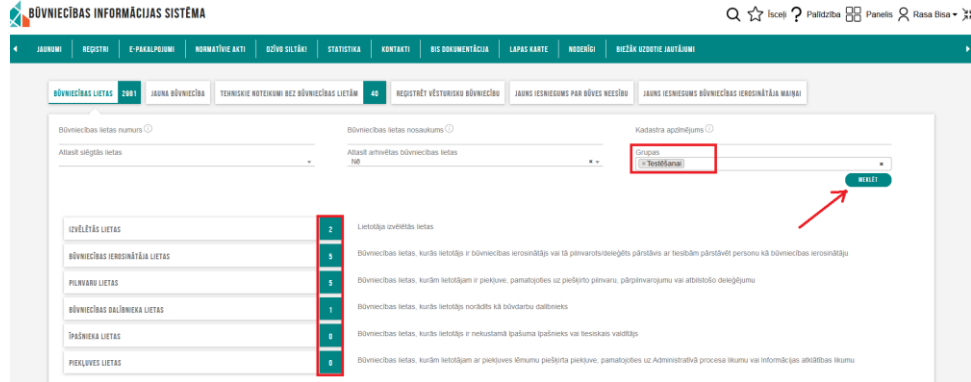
BŪVNIECĪBAS INFORMĀCIJAS SISTĒMA

Īsceļi ? Palīdzība Panelis Rasa Bisa

JAUNUMI | REĢISTRI | E-PAKALPOJUMI | NORMATĪVIE AKTI | DZĪVO SILTĀKI | STATISTIKA | KONTAKTI | BIS DOKUMENTĀCIJA | LAPAS KARTE | NODERĪGI | BIEŽĀK UZDOTIE JAUTĀJUMI

BŪVNIECĪBAS LIETAS 2981 | JAUNA BŪVNIECĪBA | TEHNISKIE NOTEIKUMI BEZ BŪVNIECĪBAS LIETĀM 40 | REĢISTRĒT VĒSTURISKU BŪVNIECĪBU | JAUNS IESNIEGUMS PAR BŪVES NEESĪBU | JAUNS IESNIEGUMS BŪVNIECĪBAS IEROSINĀTĀJA MAIŅAI

Būvniecības lietas numurs
Būvniecības lietas nosaukums
Kadastra apzīmējums

Atlasīt slēgtās lietas
Atlasīt arhivētas būvniecības lietas
Nē
Grupas
× Testēšanai

MEKLĒT

| | | |
|---|---|---|
| IZVĒLĒTĀS LIETAS | 2 | Lietotāja izvēlētās lietas |
| BŪVNIECĪBAS IEROSINĀTĀJA LIETAS | 5 | Būvniecības lietas, kurās lietotājs ir būvniecības ierosinātājs vai tā pilnvarots/deleģēts pārstāvis ar tiesībām pārstāvēt personu kā būvniecības ierosinātāju |
| PILNVARU LIETAS | 5 | Būvniecības lietas, kurām lietotājam ir piekļuve, pamatojoties uz piešķirto pilnvaru, pārpilnvarojumu vai atbilstošo deleģējumu |
| BŪVNIECĪBAS DALĪBNIEKA LIETAS | 1 | Būvniecības lietas, kurās lietotājs norādīts kā būvdarbu dalībnieks |
| ĪPAŠNIEKA LIETAS | 0 | Būvniecības lietas, kurās lietotājs ir nekustamā īpašuma īpašnieks vai tiesiskais valdītājs |
| PIEKĻUVES LIETAS | 0 | Būvniecības lietas, kurām lietotājam ar piekļuves lēmumu piešķirta piekļuve, pamatojoties uz Administratīvā procesa likumu vai Informācijas atklātības likumu |